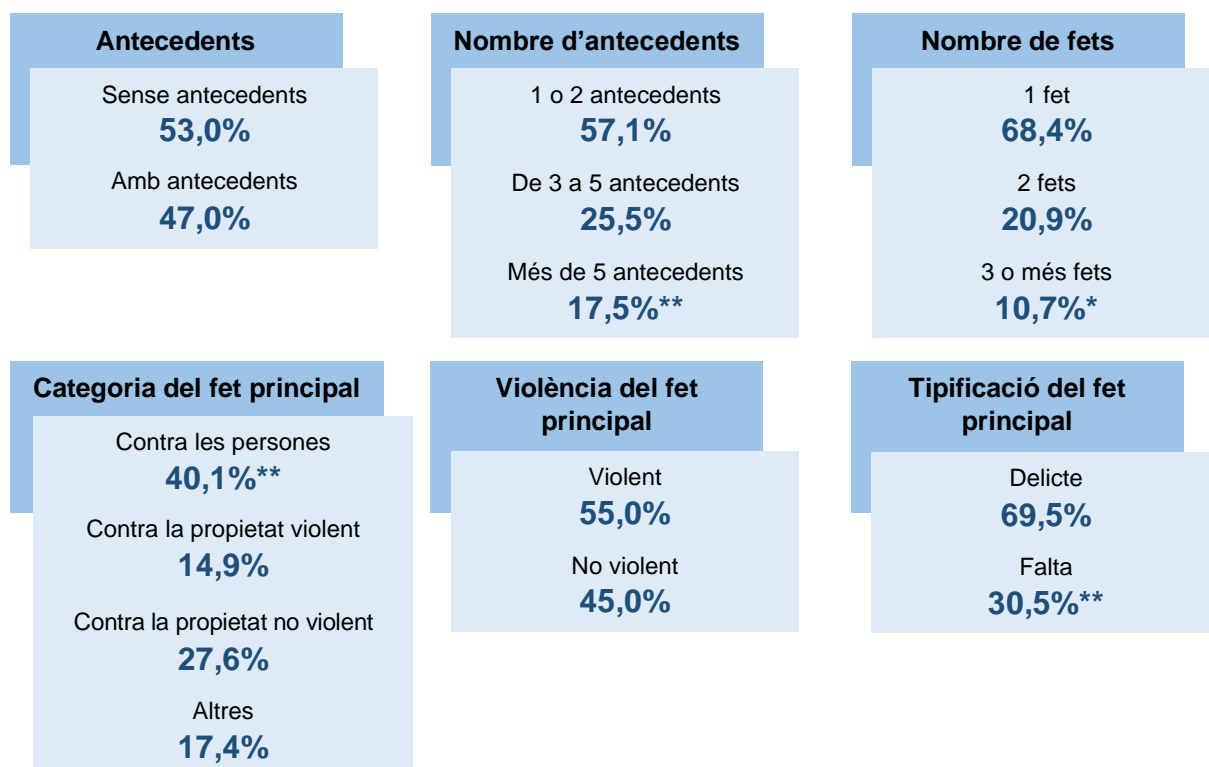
Antecedents

Sense antecedents
53,0%

Amb antecedents
47,0%

Nombre d'antecedents

1 o 2 antecedents
57,1%

De 3 a 5 antecedents
25,5%

Més de 5 antecedents
17,5%**

Nombre de fets

1 fet
68,4%

2 fets
20,9%

3 o més fets
10,7%*

Categoria del fet principal

Contra les persones
40,1%**

Contra la propietat violent
14,9%

Contra la propietat no violent
27,6%

Altres
17,4%

Violència del fet principal

Violent
55,0%

No violent
45,0%

Tipificació del fet principal

Delicte
69,5%

Falta
30,5%**